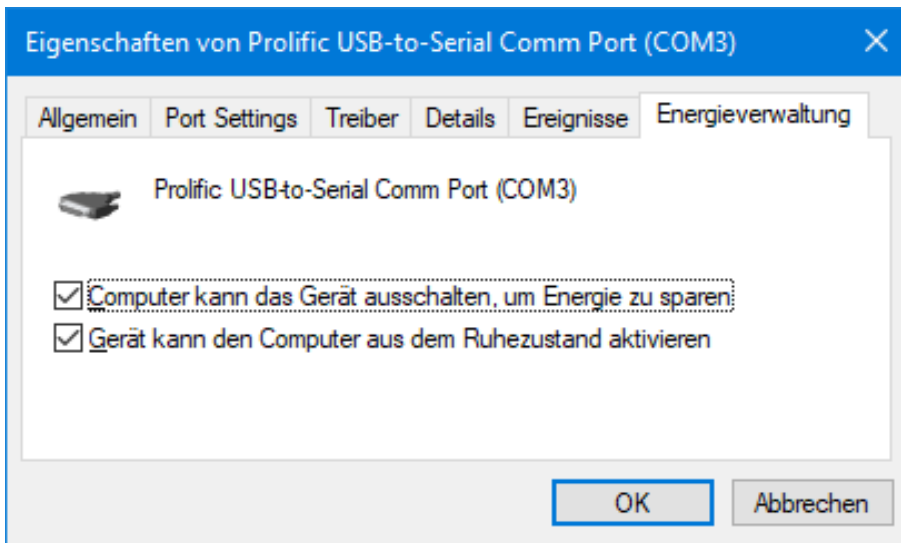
Eigenschaften von Prolific USB-to-Serial Comm Port (COM3)

×

Allgemein | Port Settings | Treiber | Details | Ereignisse | Energieverwaltung

Prolific USB-to-Serial Comm Port (COM3)

☑ Computer kann das Gerät ausschalten, um Energie zu sparen
☑ Gerät kann den Computer aus dem Ruhezustand aktivieren

OK | Abbrechen